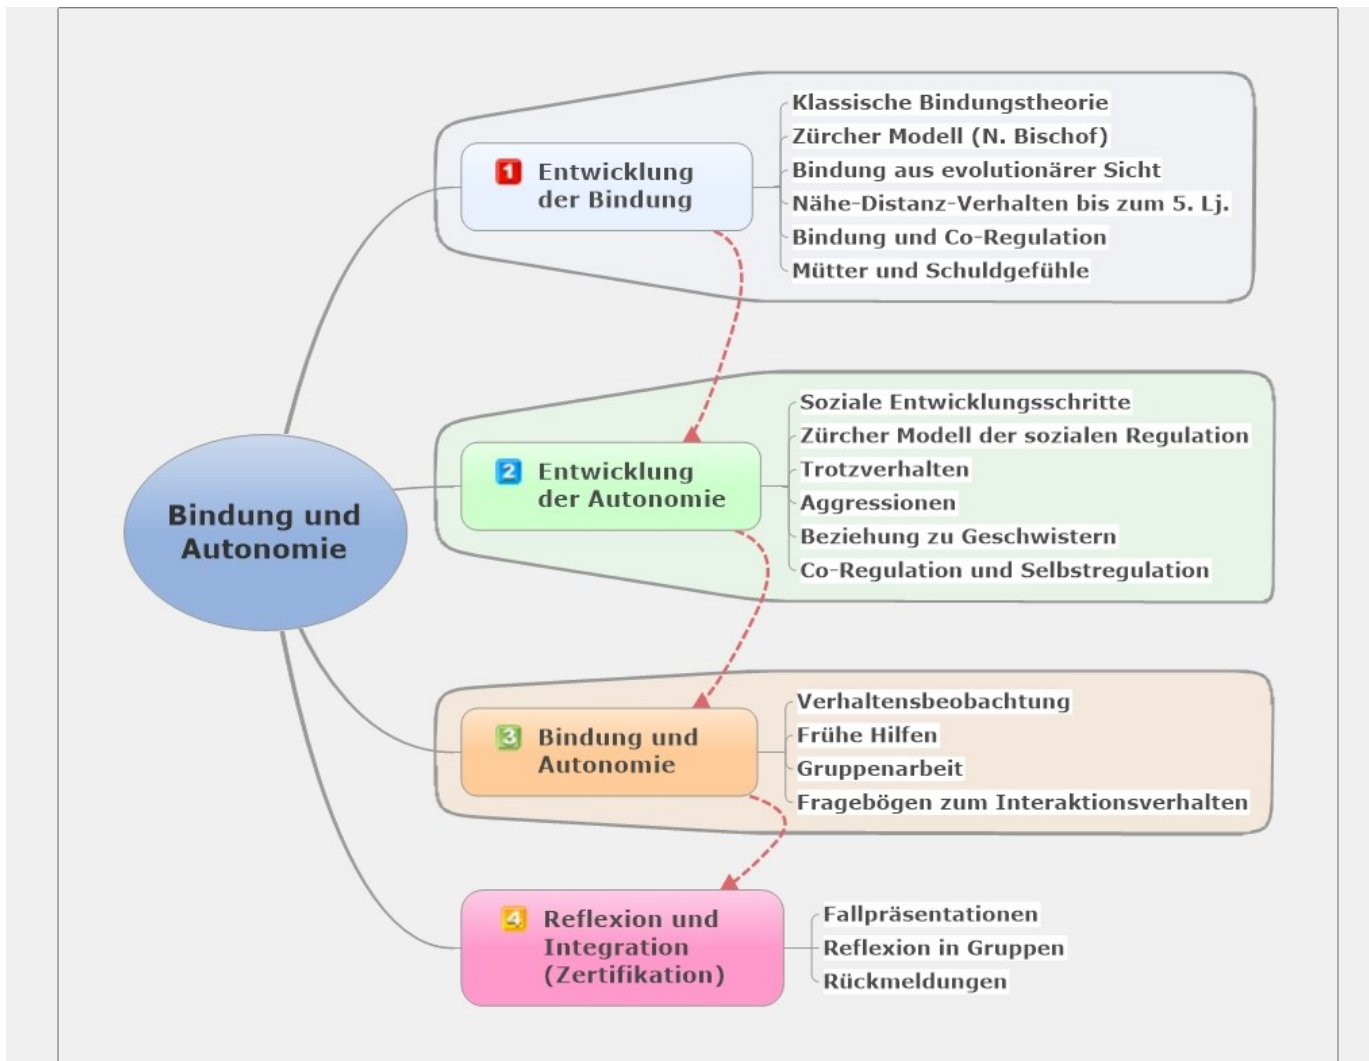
Bindung und Autonomie

1 Entwicklung der Bindung

Klassische Bindungstheorie
Zürcher Modell (N. Bischof)
Bindung aus evolutionärer Sicht
Nähe-Distanz-Verhalten bis zum 5. Lj.
Bindung und Co-Regulation
Mütter und Schuldgefühle

2 Entwicklung der Autonomie

Soziale Entwicklungsschritte
Zürcher Modell der sozialen Regulation
Trotzverhalten
Aggressionen
Beziehung zu Geschwistern
Co-Regulation und Selbstregulation

3 Bindung und Autonomie

Verhaltensbeobachtung
Frühe Hilfen
Gruppenarbeit
Fragebögen zum Interaktionsverhalten

4 Reflexion und Integration (Zertifikation)

Fallpräsentationen
Reflexion in Gruppen
Rückmeldungen